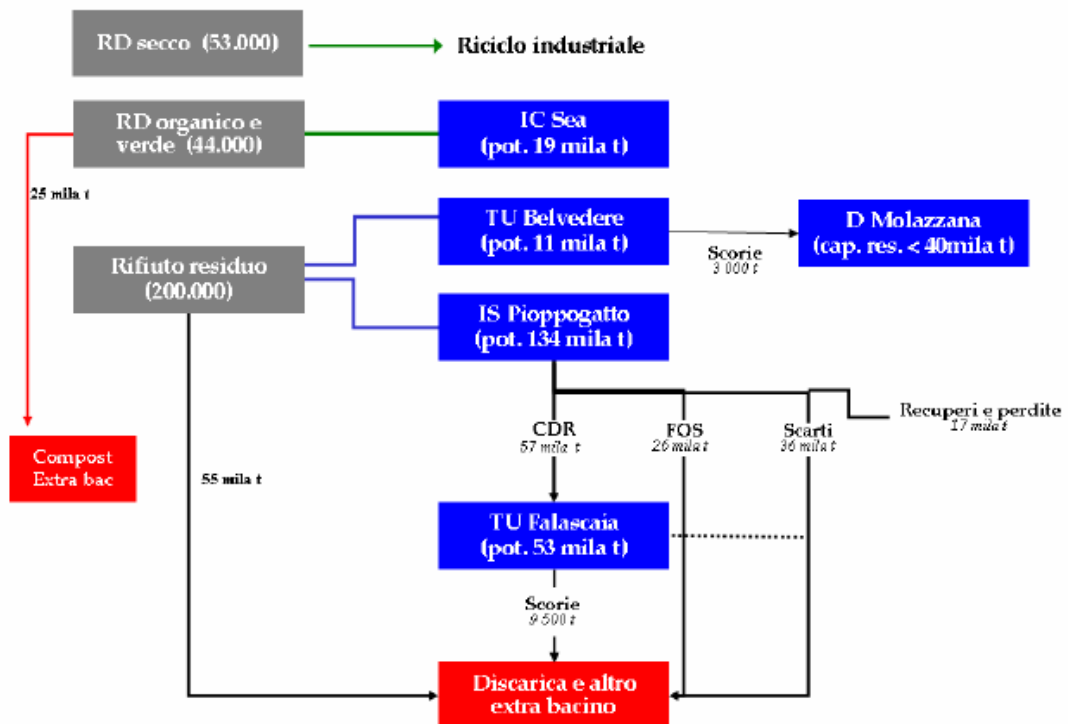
RD secco (53.000)

Riciclo industriale

RD organico e verde (44.000)

IC Sea (pot. 19 mila t)

25 mila t

TU Belvedere (pot. 11 mila t)

Scorie
3 000 t

D Molazzana (cap. res. < 40mila t)

Rifiuto residuo (200.000)

IS Pioppogatto (pot. 134 mila t)

Recuperi e perdite
17 mila t

CDR
57 mila t

FOS
26 mila t

Scarti
36 mila t

Compost Extra bac

55 mila t

TU Falascaia (pot. 53 mila t)

Scorie
9 500 t

Discarica e altro extra bacino